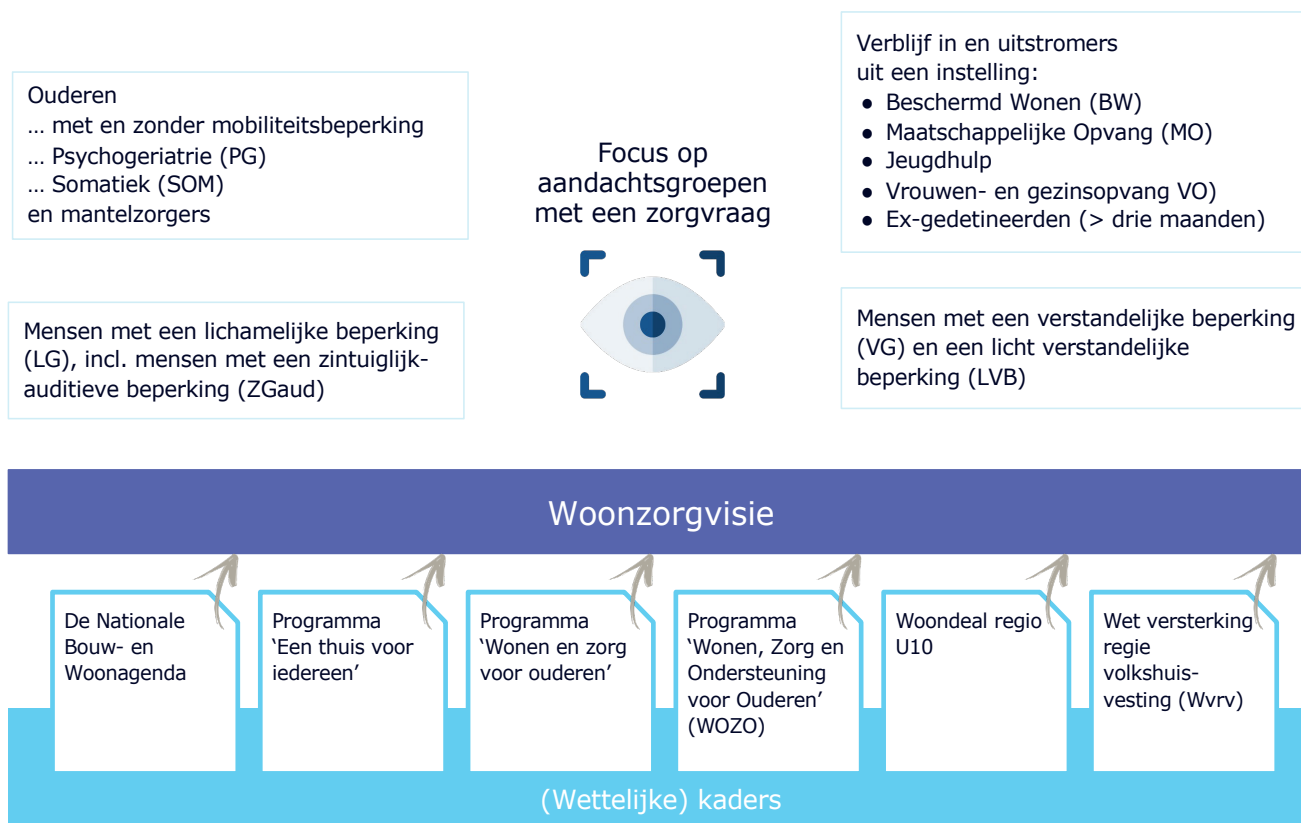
Ouderen
… met en zonder mobiliteitsbeperking
… Psychogeriatrie (PG)
… Somatiek (SOM)
en mantelzorgers

Focus op aandachtsgroepen met een zorgvraag

Verblijf in en uitstromers uit een instelling:
● Beschermd Wonen (BW)
● Maatschappelijke Opvang (MO)
● Jeugdhulp
● Vrouwen- en gezinsopvang VO)
● Ex-gedetineerden (> drie maanden)

Mensen met een lichamelijke beperking (LG), incl. mensen met een zintuiglijk-auditieve beperking (ZGaud)

Mensen met een verstandelijke beperking (VG) en een licht verstandelijke beperking (LVB)

Woonzorgvisie

De Nationale Bouw- en Woonagenda

Programma 'Een thuis voor iedereen'

Programma 'Wonen en zorg voor ouderen'

Programma 'Wonen, Zorg en Ondersteuning voor Ouderen' (WOZO)

Woondeal regio U10

Wet versterking regie volkshuisvesting (Wvrv)

(Wettelijke) kaders